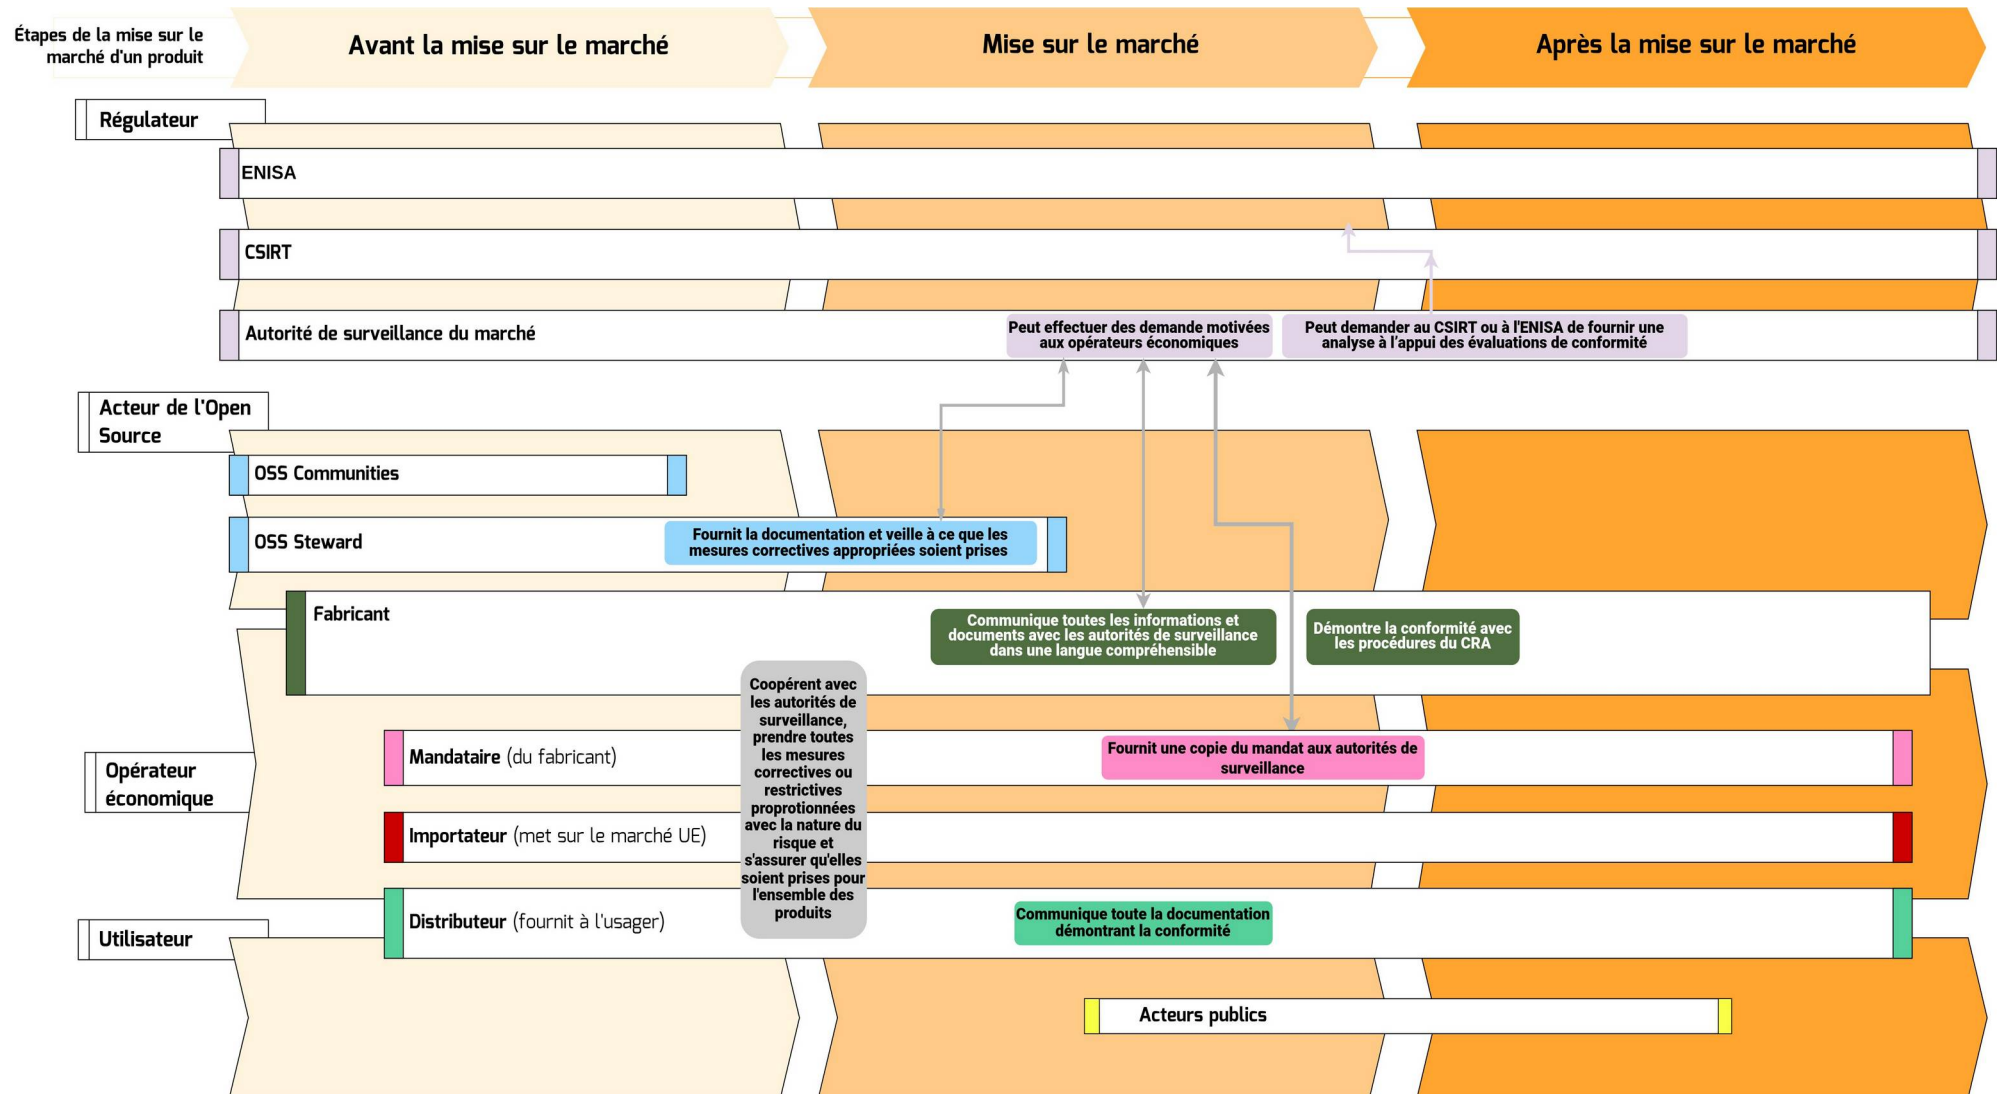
Étapes de la mise sur le marché d'un produit

Avant la mise sur le marché

Mise sur le marché

Après la mise sur le marché

Régulateur

ENISA

CSIRT

Autorité de surveillance du marché

Peut effectuer des demande motivées aux opérateurs économiques

Peut demander au CSIRT ou à l'ENISA de fournir une analyse à l'appui des évaluations de conformité

Acteur de l'Open Source

OSS Communities

OSS Steward

Fournit la documentation et veille à ce que les mesures correctives appropriées soient prises

Fabricant

Communique toutes les informations et documents avec les autorités de surveillance dans une langue compréhensible

Démontre la conformité avec les procédures du CRA

Coopérent avec les autorités de surveillance, prendre toutes les mesures correctives ou restrictives proprotionnées avec la nature du risque et s'assurer qu'elles soient prises pour l'ensemble des produits

Opérateur économique

Mandataire (du fabricant)

Fournit une copie du mandat aux autorités de surveillance

Importateur (met sur le marché UE)

Utilisateur

Distributeur (fournit à l'usager)

Communique toute la documentation démontrant la conformité

Acteurs publics